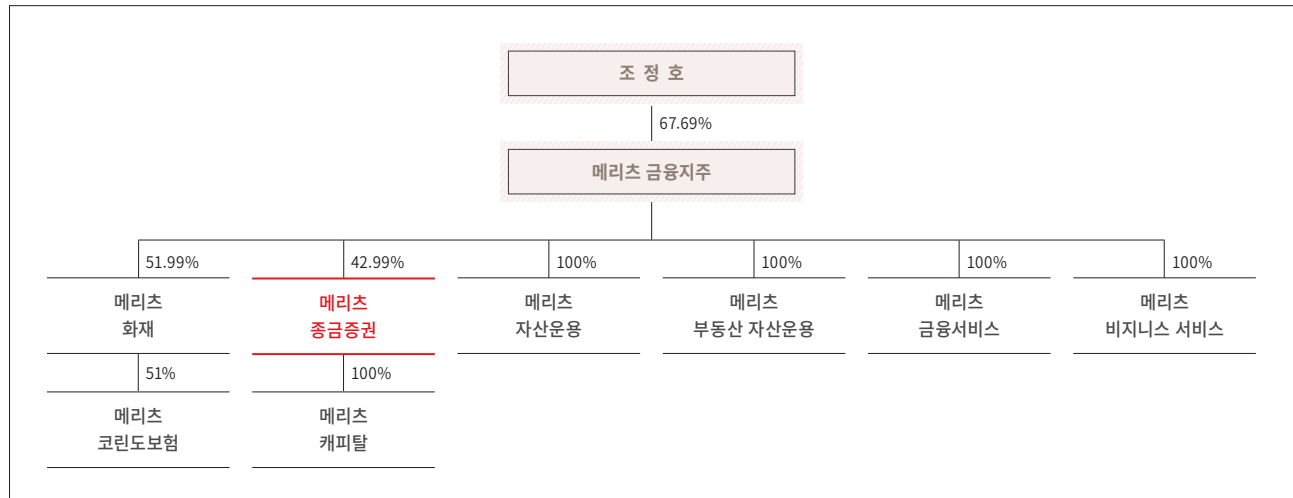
조 정 호

67.69%

메리츠 금융지주

51.99%

메리츠 화재

51%

메리츠 코린도보험

42.99%

메리츠 종금증권

100%

메리츠 캐피탈

100%

메리츠 자산운용

100%

메리츠 부동산 자산운용

100%

메리츠 금융서비스

100%

메리츠 비지니스 서비스